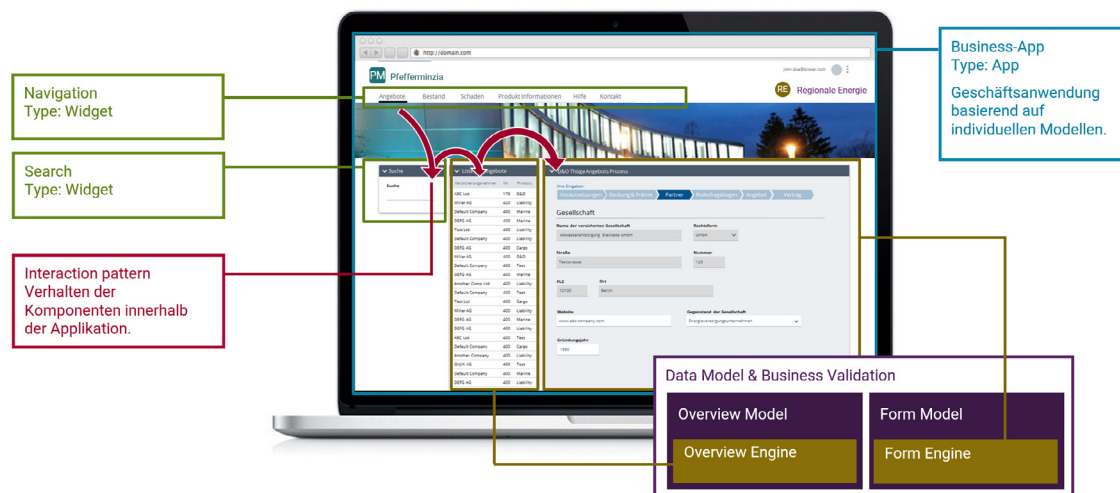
Navigation
Type: Widget

Search
Type: Widget

Interaction pattern
Verhalten der Komponenten innerhalb der Applikation.

Business-App
Type: App

Geschäftsanwendung basierend auf individuellen Modellen.

http://domain.com

PM Pfefferminzia

RE Regionale Energie

Angebote Bestand Schaden Produkt Informationen Hilfe Kontakt

Suche

Suche

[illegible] Angebote

D&O Thiaga Angebots Prozess

Gesellschaft

| | | |
|---|---|---|
| ABC Ltd. | 178 | D&O |
| Miller AG | 400 | Liability |
| Default Company | 400 | Marine |
| DEFG AG | 400 | Marine |
| Test Ltd. | 400 | Marine |
| Default Company | 400 | Liability |
| DEFG AG | 400 | Cargo |
| Miller AG | 400 | D&O |
| Default Company | 400 | Test |
| DEFG AG | 400 | Marine |
| Another Comp. Ltd | 400 | Liability |
| Default Company | 400 | Test |
| Test Ltd. | 400 | Cargo |
| Miller AG | 400 | Liability |
| DEFG AG | 400 | Liability |
| DEFG AG | 400 | Marine |
| ABC Ltd. | 400 | Test |
| Default Company | 400 | Cargo |
| Another Company | 400 | Liability |
| GmbH AG | 400 | Liability |
| Default Company | 400 | Marine |
| DEFG AG | 400 | Liability |

Data Model & Business Validation

Overview Model

Overview Engine

Form Model

Form Engine